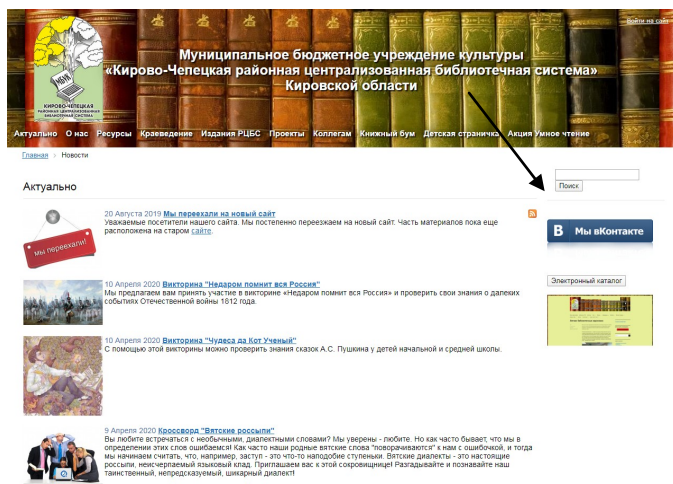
Войти на сайт

МБУК
КИРОВО-ЧЕПЕЦКАЯ
РАЙОННАЯ ЦЕНТРАЛИЗОВАННАЯ БИБЛИОТЕЧНАЯ СИСТЕМА

Муниципальное бюджетное учреждение культуры
«Кирово-Чепецкая районная централизованная библиотечная система»
Кировской области

Актуально О нас Ресурсы Краеведение Издания РЦБС Проекты Коллегам Книжный бум Детская страничка Акция Умное чтение

Главная » Новости

Актуально

Поиск

Мы переехали!

20 Августа 2019 Мы переехали на новый сайт
Уважаемые посетители нашего сайта. Мы постепенно переезжаем на новый сайт. Часть материалов пока еще расположена на старом сайте.

Мы вКонтакте

Электронный каталог

10 Апреля 2020 Викторина "Недаром помнит вся Россия"
Мы предлагаем вам принять участие в викторине «Недаром помнит вся Россия» и проверить свои знания о далеких событиях Отечественной войны 1812 года.

10 Апреля 2020 Викторина "Чудеса да Кот Ученый"
С помощью этой викторины можно проверить знания сказок А.С. Пушкина у детей начальной и средней школы.

9 Апреля 2020 Кроссворд "Вятские россыпи"
Вы любите встречаться с необычными, диалектными словами? Мы уверены - любите. Но как часто бывает, что мы в определении этих слов ошибаемся! Как часто наши родные вятские слова "поворачиваются" к нам с ошибочкой, и тогда мы начинаем считать, что, например, заступ - это что-то наподобие ступеньки. Вятские диалекты - это настоящие россыпи, неисчерпаемый языковый клад. Приглашаем вас к этой сокровищнице! Разгадывайте и познавайте наш таинственный, непредсказуемый, шикарный диалект!